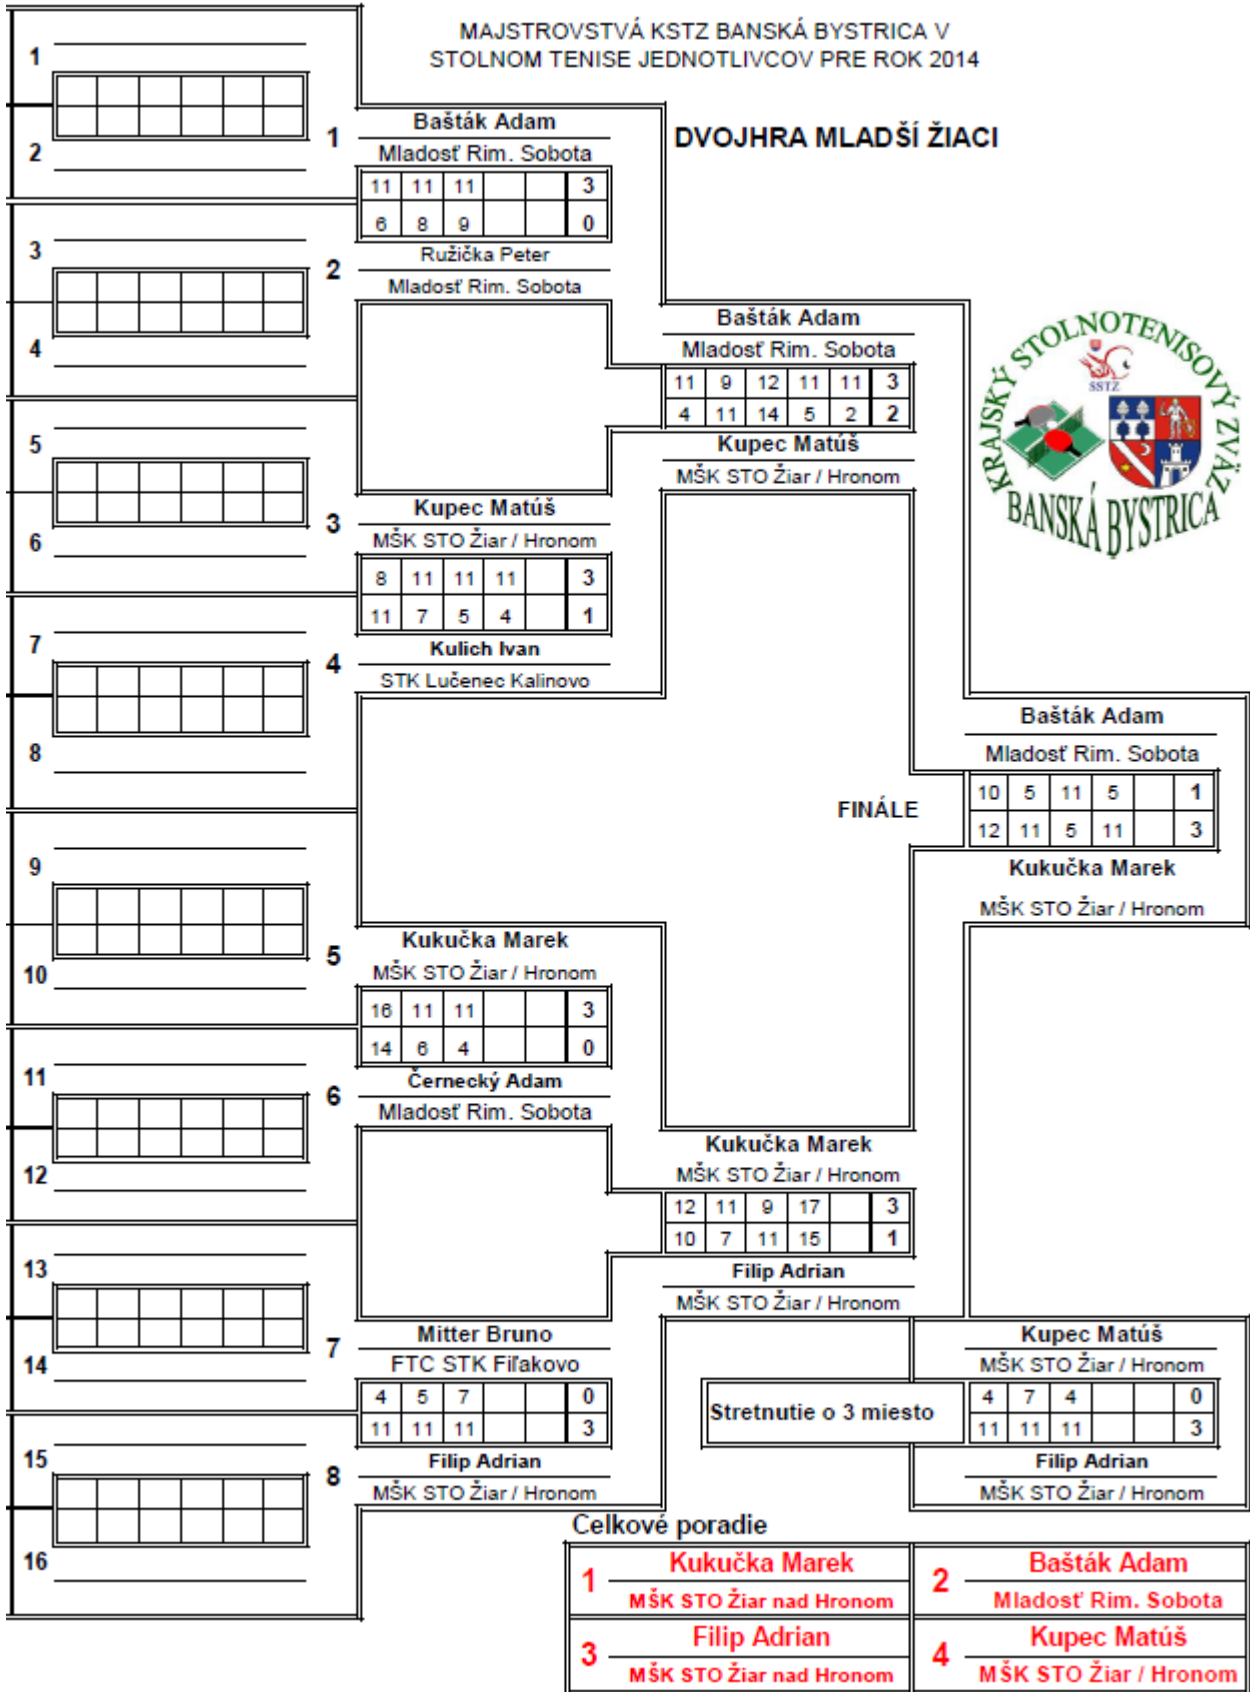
MAJSTROVSTVÁ KSTZ BANSKÁ BYSTRICA V STOLNOM TENISE JEDNOTLIVCOV PRE ROK 2014

DVOJHRA MLADŠÍ ŽIACI

1
2
3
4
5
6
7
8
9
10
11
12
13
14
15
16

1
Bašták Adam
Mladosť Rim. Sobota

| 11 | 11 | 11 | | | 3 |
|---|---|---|---|---|---|
| 6 | 8 | 9 | | | 0 |

Ružička Peter
2
Mladosť Rim. Sobota

3
Kupec Matúš
MŠK STO Žiar / Hronom

| 8 | 11 | 11 | 11 | | 3 |
|---|---|---|---|---|---|
| 11 | 7 | 5 | 4 | | 1 |

Kulich Ivan
4
STK Lučenec Kalinovo

5
Kukučka Marek
MŠK STO Žiar / Hronom

| 16 | 11 | 11 | | | 3 |
|---|---|---|---|---|---|
| 14 | 6 | 4 | | | 0 |

Černecký Adam
6
Mladosť Rim. Sobota

7
Mitter Bruno
FTC STK Fiľakovo

| 4 | 5 | 7 | | | 0 |
|---|---|---|---|---|---|
| 11 | 11 | 11 | | | 3 |

Filip Adrian
8
MŠK STO Žiar / Hronom

Bašták Adam
Mladosť Rim. Sobota

| 11 | 9 | 12 | 11 | 11 | 3 |
|---|---|---|---|---|---|
| 4 | 11 | 14 | 5 | 2 | 2 |

Kupec Matúš
MŠK STO Žiar / Hronom

Kukučka Marek
MŠK STO Žiar / Hronom

| 12 | 11 | 9 | 17 | | 3 |
|---|---|---|---|---|---|
| 10 | 7 | 11 | 15 | | 1 |

Filip Adrian
MŠK STO Žiar / Hronom

KRAJSKÝ STOLNOTENISOVÝ ZVÄZ
SSTZ
BANSKÁ BYSTRICA

Bašták Adam
Mladosť Rim. Sobota

FINÁLE

| 10 | 5 | 11 | 5 | | 1 |
|---|---|---|---|---|---|
| 12 | 11 | 5 | 11 | | 3 |

Kukučka Marek
MŠK STO Žiar / Hronom

Kupec Matúš
MŠK STO Žiar / Hronom

Stretnutie o 3 miesto

| 4 | 7 | 4 | | | 0 |
|---|---|---|---|---|---|
| 11 | 11 | 11 | | | 3 |

Filip Adrian
MŠK STO Žiar / Hronom

Celkové poradie

| 1 | Kukučka Marek<br>MŠK STO Žiar nad Hronom | 2 | Bašták Adam<br>Mladosť Rim. Sobota |
|---|---|---|---|
| 3 | Filip Adrian<br>MŠK STO Žiar nad Hronom | 4 | Kupec Matúš<br>MŠK STO Žiar / Hronom |